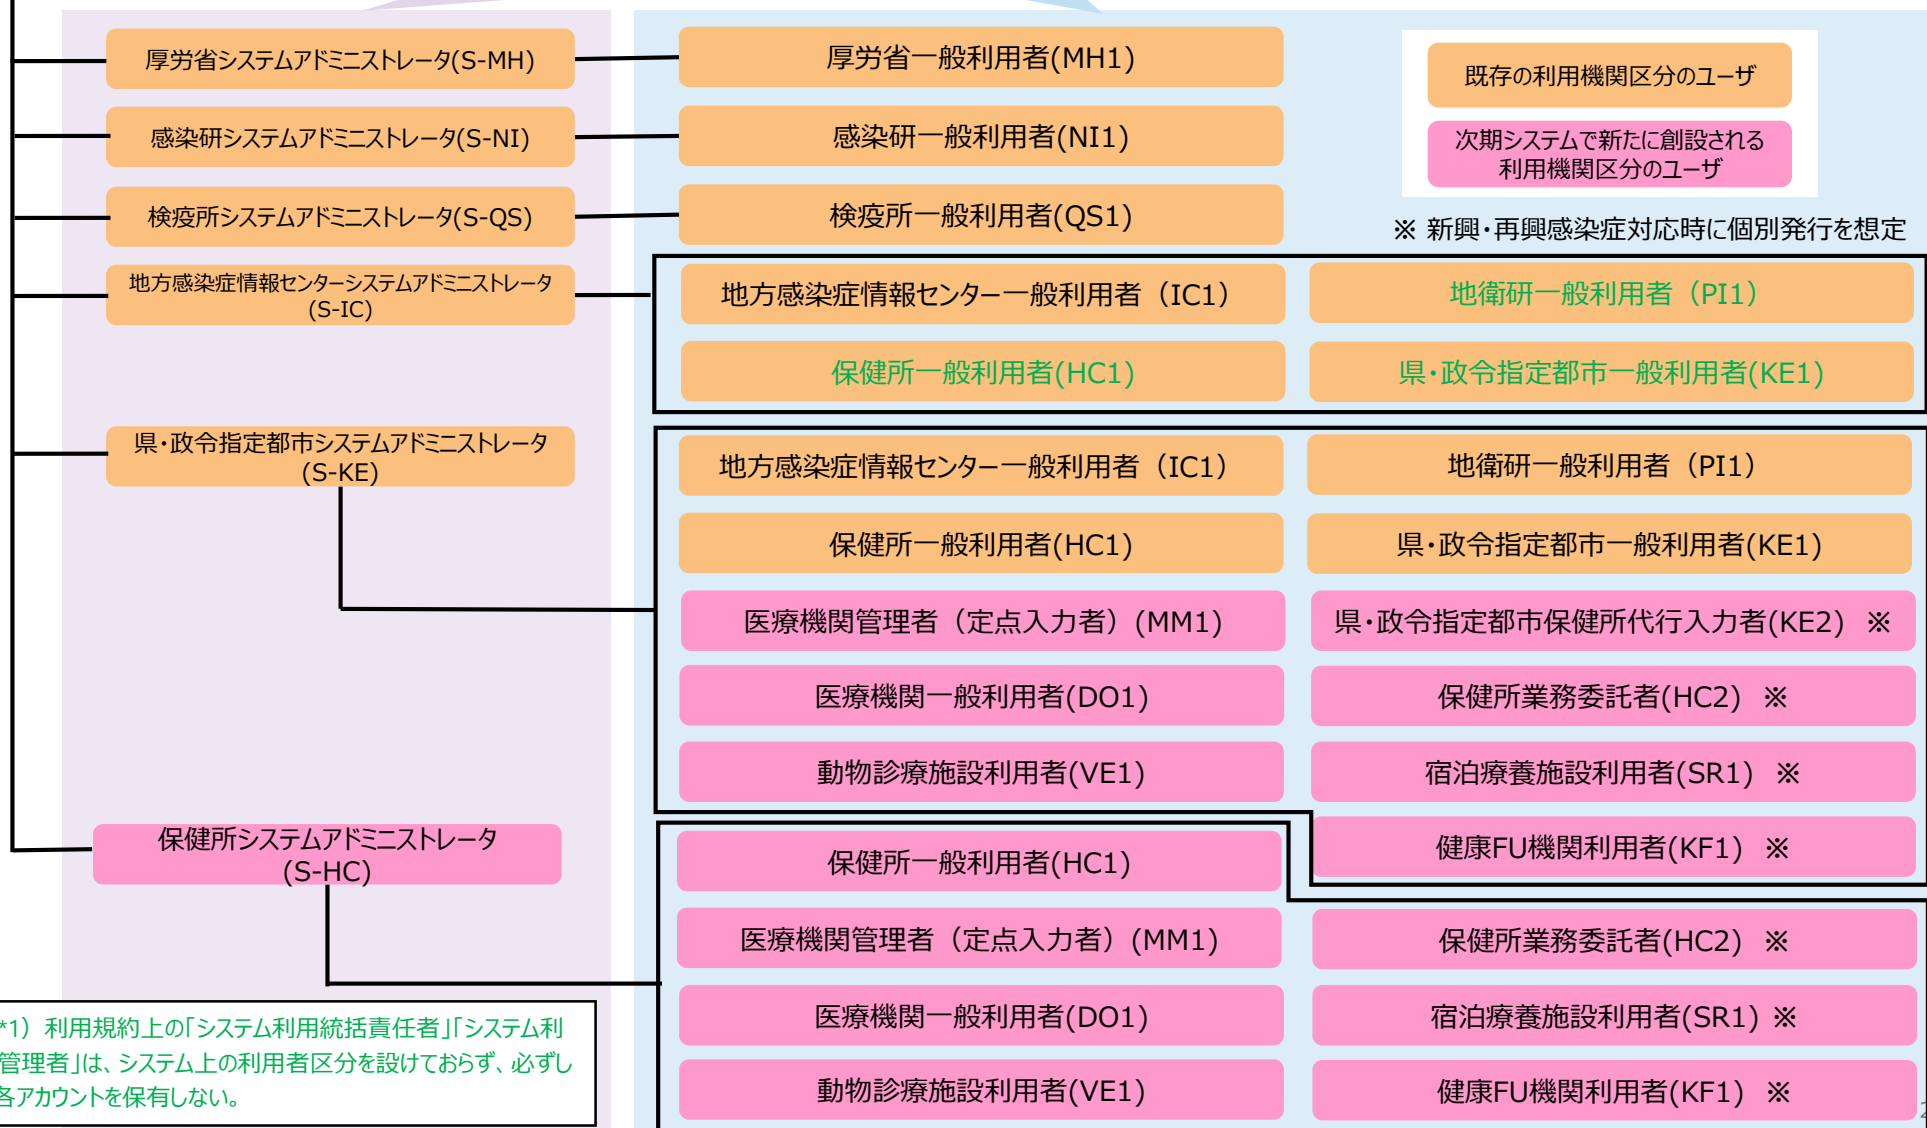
厚労省システムアドミニストレータ(S-MH)

厚労省一般利用者(MH1)

既存の利用機関区分のユーザ

次期システムで新たに創設される利用機関区分のユーザ

感染研システムアドミニストレータ(S-NI)

感染研一般利用者(NI1)

検疫所システムアドミニストレータ(S-QS)

検疫所一般利用者(QS1)

※ 新興・再興感染症対応時に個別発行を想定

地方感染症情報センターシステムアドミニストレータ(S-IC)

地方感染症情報センター一般利用者（IC1）

地衛研一般利用者（PI1）

保健所一般利用者(HC1)

県・政令指定都市一般利用者(KE1)

県・政令指定都市システムアドミニストレータ(S-KE)

地方感染症情報センター一般利用者（IC1）

地衛研一般利用者（PI1）

保健所一般利用者(HC1)

県・政令指定都市一般利用者(KE1)

医療機関管理者（定点入力者）(MM1)

県・政令指定都市保健所代行入力者(KE2) ※

医療機関一般利用者(DO1)

保健所業務委託者(HC2) ※

動物診療施設利用者(VE1)

宿泊療養施設利用者(SR1) ※

保健所システムアドミニストレータ(S-HC)

健康FU機関利用者(KF1) ※

保健所一般利用者(HC1)

医療機関管理者（定点入力者）(MM1)

保健所業務委託者(HC2) ※

医療機関一般利用者(DO1)

宿泊療養施設利用者(SR1) ※

動物診療施設利用者(VE1)

健康FU機関利用者(KF1) ※

*1）利用規約上の「システム利用統括責任者」「システム利管理者」は、システム上の利用者区分を設けておらず、必ずし各アカウントを保有しない。